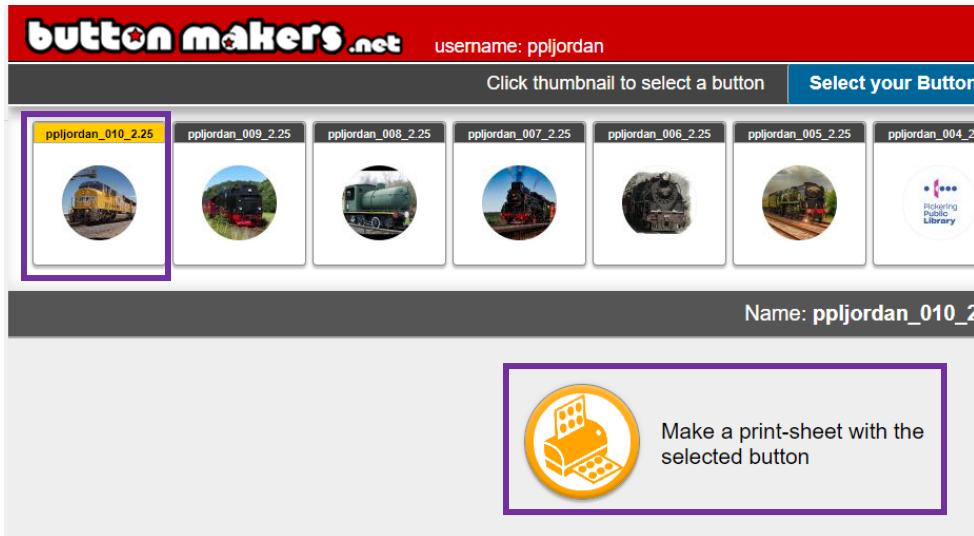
button makers.net username: ppljordan

Click thumbnail to select a button Select your Button

ppljordan_010_2.25 ppljordan_009_2.25 ppljordan_008_2.25 ppljordan_007_2.25 ppljordan_006_2.25 ppljordan_005_2.25 ppljordan_004_2

Pickering Public Library

Name: ppljordan_010_2

Make a print-sheet with the selected button